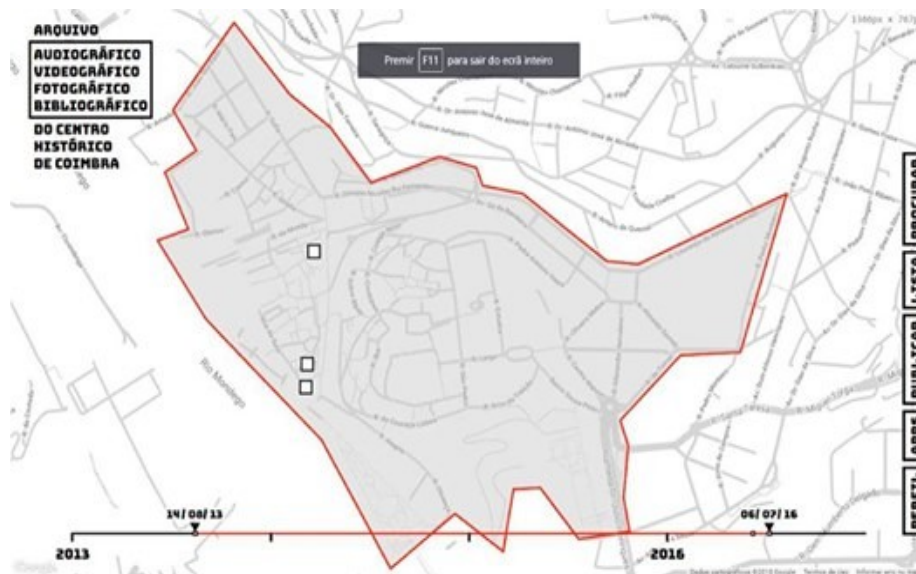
ARQUIVO
AUDIOGRÁFICO
VIDEOGRÁFICO
FOTOGRÁFICO
BIBLIOGRÁFICO
DO CENTRO
HISTÓRICO
DE COIMBRA

Premir F11 para sair do ecrã inteiro

1366px × 763

Rio Mondego

PROCURAR
LISTA
PUBLICAR
SOBRE
PERFIL

14/08/13
06/07/16
2013
2016

Google